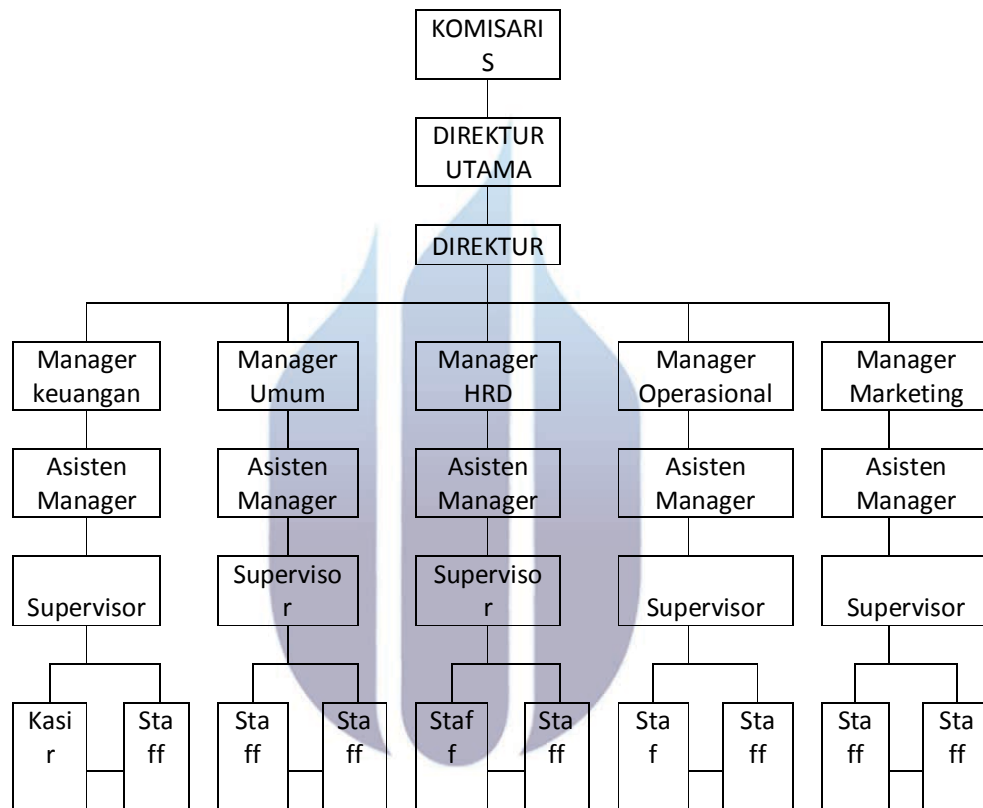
KOMISARI S

DIREKTUR UTAMA

DIREKTUR

Manager keuangan

Asisten Manager

Supervisor

Kasi r

Sta ff

Manager Umum

Asisten Manager

Superviso r

Sta ff

Sta ff

Manager HRD

Asisten Manager

Superviso r

Staf f

Sta ff

Manager Operasional

Asisten Manager

Supervisor

Sta f

Sta ff

Manager Marketing

Asisten Manager

Supervisor

Sta ff

Sta ff